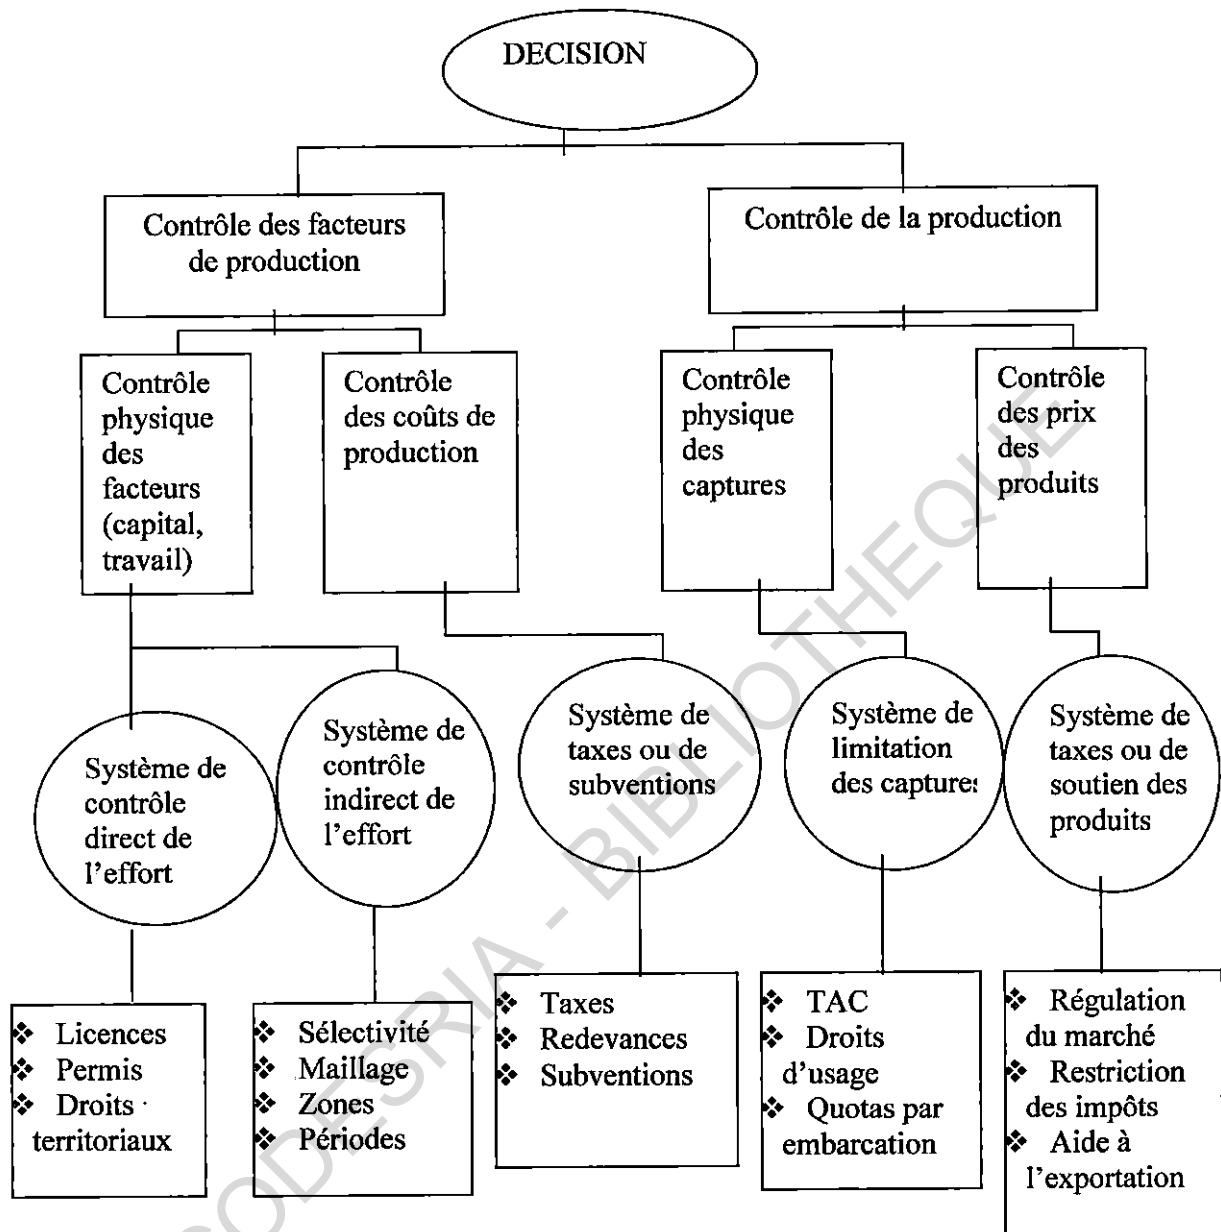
DECISION

Contrôle des facteurs de production

Contrôle de la production

Contrôle physique des facteurs (capital, travail)

Contrôle des coûts de production

Contrôle physique des captures

Contrôle des prix des produits

Système de contrôle direct de l'effort

Système de contrôle indirect de l'effort

Système de taxes ou de subventions

Système de limitation des capture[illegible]

Système de taxes ou de soutien des produits

❖ Licences
❖ Permis
❖ Droits territoriaux

❖ Sélectivité
❖ Maillage
❖ Zones
❖ Périodes

❖ Taxes
❖ Redevances
❖ Subventions

❖ TAC
❖ Droits d'usage
❖ Quotas par embarcation

❖ Régulation du marché
❖ Restriction des impôts
❖ Aide à l'exportation

CODESRIA - BIBLIOTHEQUE